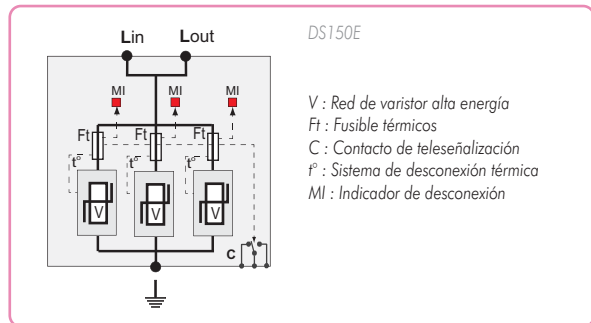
Lin Lout

MI MI MI

Ft Ft Ft

t° t° t°

V V V

C

DS150E

V : Red de varistor alta energía
Ft : Fusible térmicos
C : Contacto de teleseñalización
t° : Sistema de desconexión térmica
MI : Indicador de desconexión